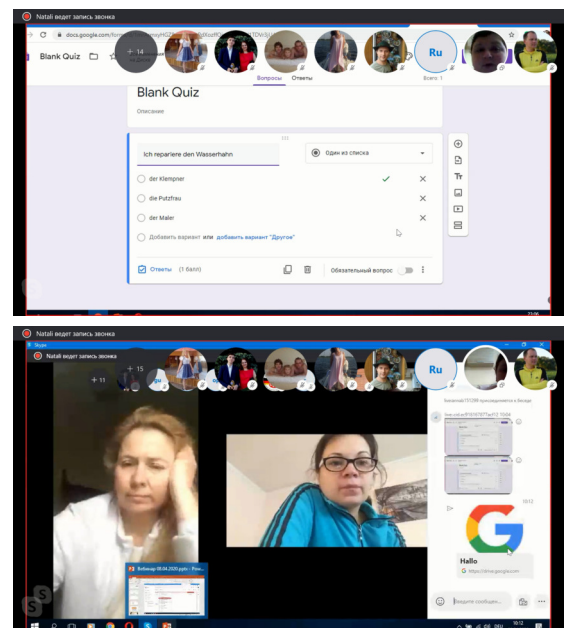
Natali ведет запись звонка

docs.google.com/forms

+ 14

Ru

Blank Quiz

Вопросы Ответы

Всего: 1

Blank Quiz

Описание

Ich repariere den Wasserhahn

Один из списка

der Klempner

die Putzfrau

der Maler

Добавить вариант или добавить вариант "Другое"

Ответы (1 балл)

Обязательный вопрос

Natali ведет запись звонка

Skype

Natali ведет запись звонка

+ 15

+ 11

Ru

Hallo

https://drive.google.com

Введите сообщение...

Вебинар 08.04.2020.pptx